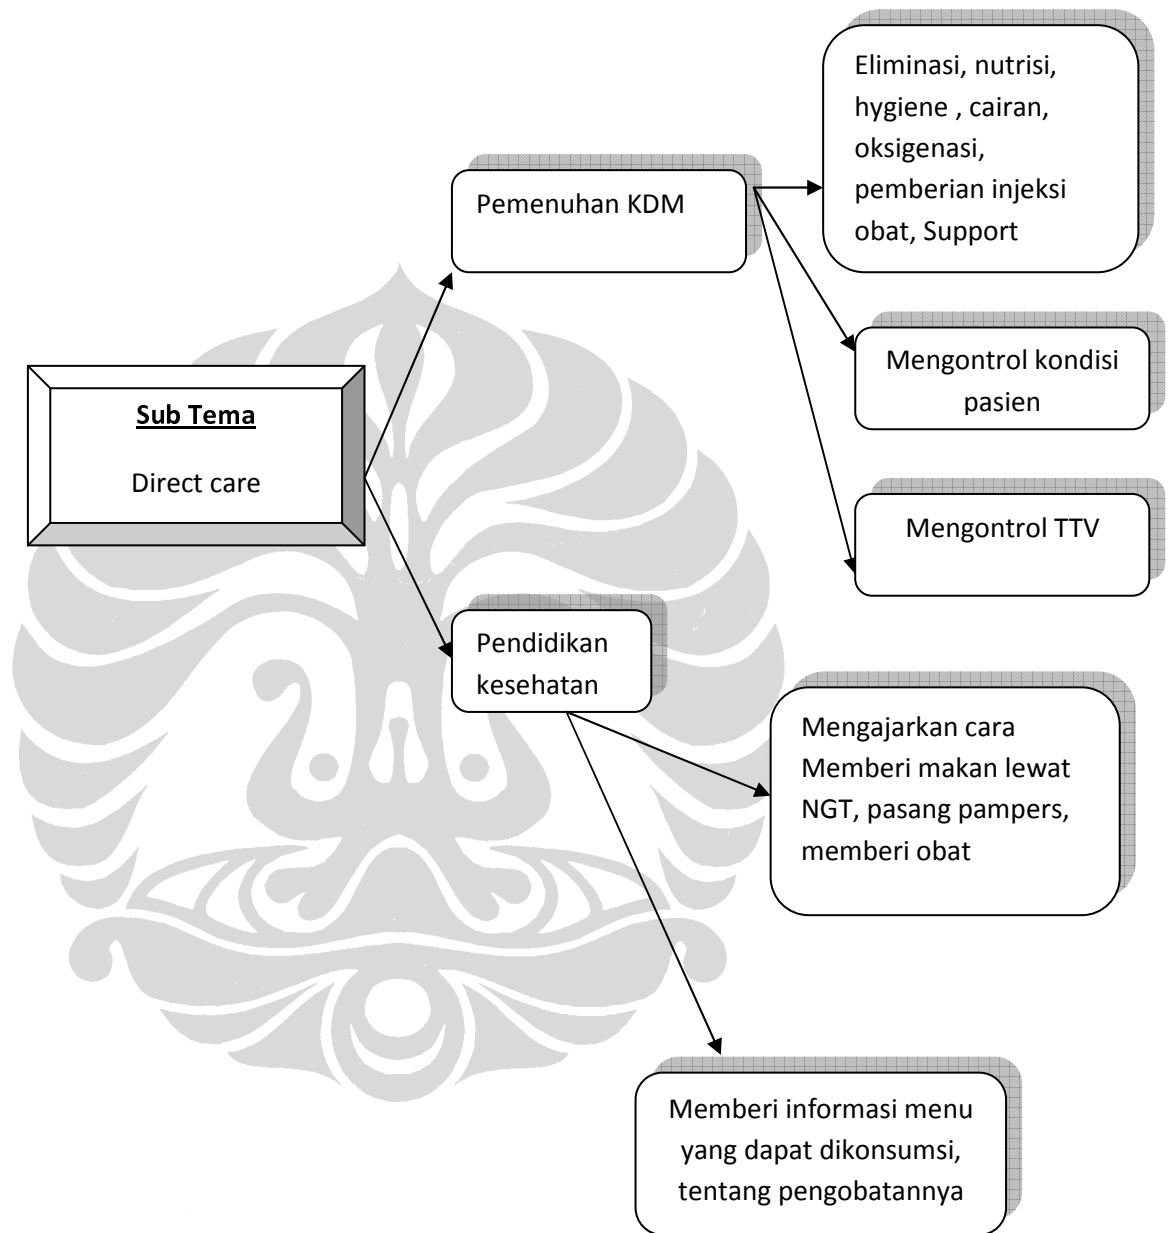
Sub Tema

Direct care

Pemenuhan KDM

Eliminasi, nutrisi, hygiene , cairan, oksigenasi, pemberian injeksi obat, Support

Mengontrol kondisi pasien

Mengontrol TTV

Pendidikan kesehatan

Mengajarkan cara Memberi makan lewat NGT, pasang pampers, memberi obat

Memberi informasi menu yang dapat dikonsumsi, tentang pengobatannya